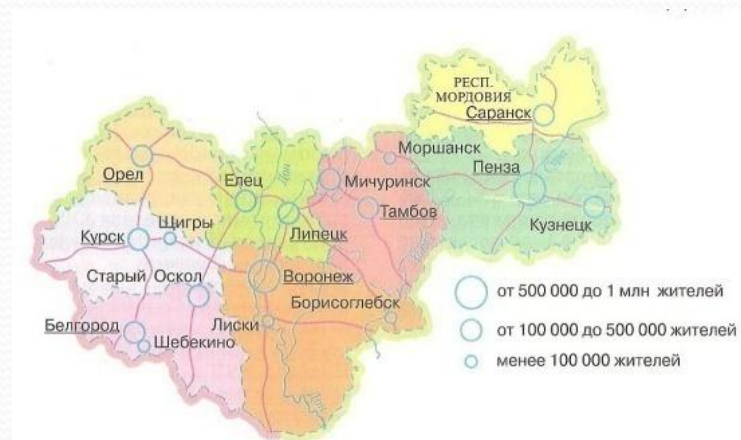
РЕСП. МОРДОВИЯ
Саранск
Моршанск
Пенза
Орел
Елец
Мичуринск
Тамбов
Кузнецк
Курск
Щигры
Липецк
Дон
Старый Оскол
Воронеж
Борисоглебск
Белгород
Лиски
Шебекино

от 500 000 до 1 млн жителей
от 100 000 до 500 000 жителей
менее 100 000 жителей